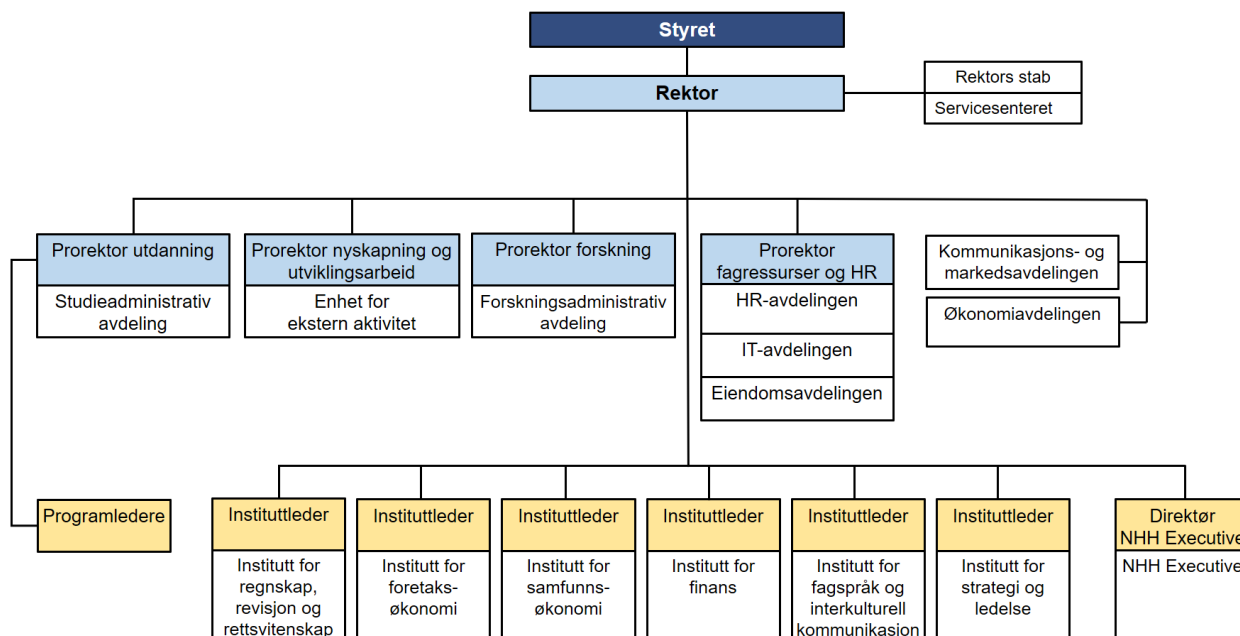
Styret

Rektor

Rektors stab

Servicesenteret

Prorektor utdanning

Studieadministrativ avdeling

Prorektor nyskapning og utviklingsarbeid

Enhet for ekstern aktivitet

Prorektor forskning

Forskningsadministrativ avdeling

Prorektor fagressurser og HR

HR-avdelingen

IT-avdelingen

Eiendomsavdelingen

Kommunikasjons- og markedsavdelingen

Økonomiavdelingen

Programledere

Instituttleder

Institutt for regnskap, revisjon og rettsvitenskap

Instituttleder

Institutt for foretaks-økonomi

Instituttleder

Institutt for samfunns-økonomi

Instituttleder

Institutt for finans

Instituttleder

Institutt for fagspråk og interkulturell kommunikasjon

Instituttleder

Institutt for strategi og ledelse

Direktør NHH Executive

NHH Executive